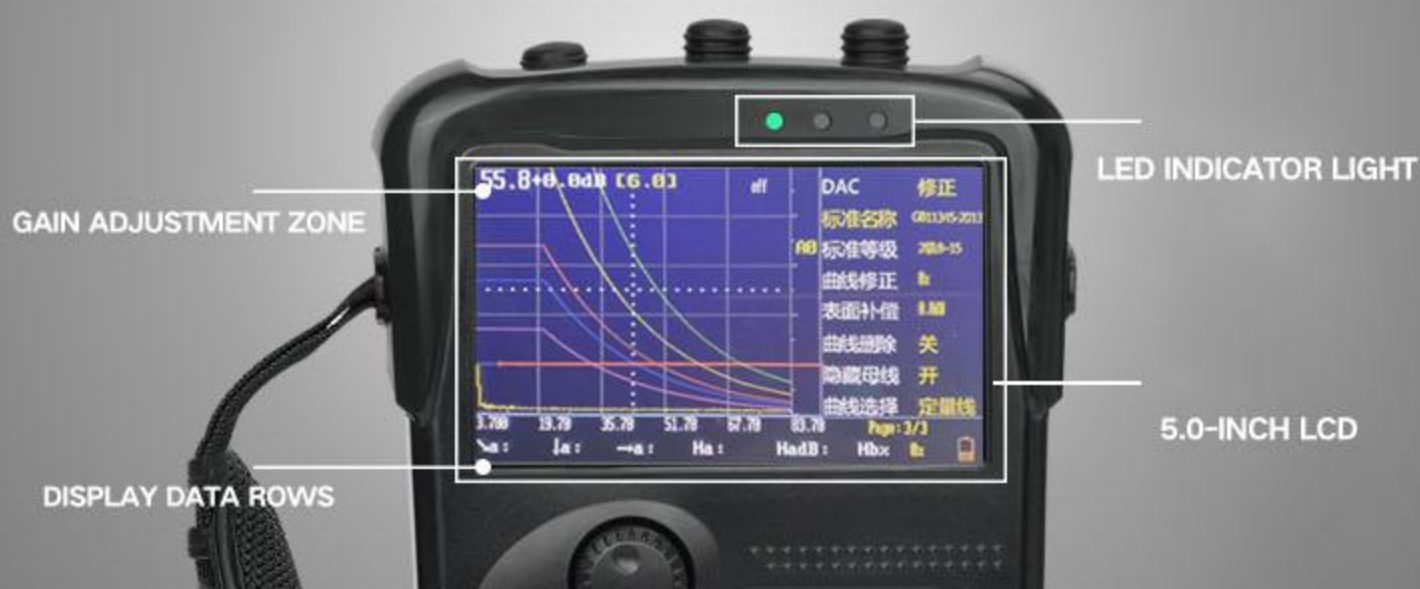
LED INDICATOR LIGHT

GAIN ADJUSTMENT ZONE

55.8+0.0dB [6.0]

off

DAC 修正

标准名称 GB11345-2013

AB 标准等级 2018-15

曲线修正 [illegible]

表面补偿 0.0dB

曲线删除 关

隐藏母线 开

曲线选择 定量线

3.700 19.70 35.70 51.70 67.70 83.70 Page: 3/3

↘a: ↓a: →a: Ha: HadB: Hbx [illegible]

5.0-INCH LCD

DISPLAY DATA ROWS